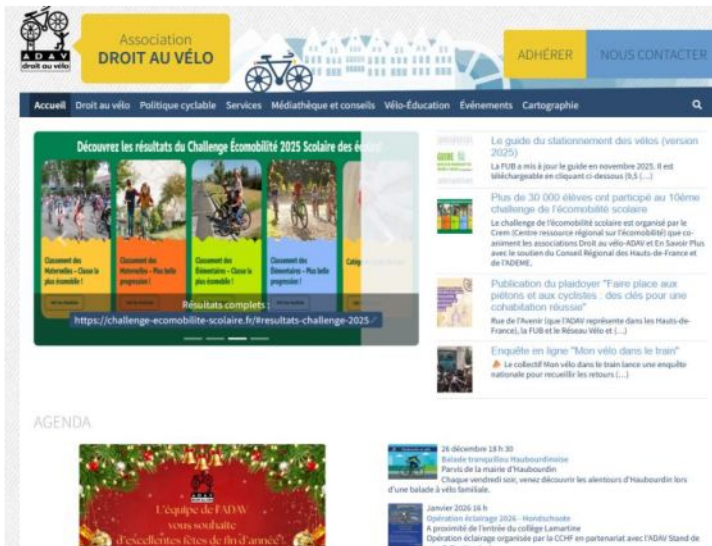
ADAV
droit au vélo

Association
DROIT AU VÉLO

ADHÉRER
NOUS CONTACTER

Accueil
Droit au vélo
Politique cyclable
Services
Médiathèque et conseils
Vélo-Éducation
Événements
Cartographie

Découvrez les résultats du Challenge Écomobilité 2025 Scolaire des écoles

Classement des Maternelles – Classe la plus écomobile !
Classement des Maternelles – Plus belle progression !
Classement des Élémentaires – Classe la plus écomobile !
Classement des Élémentaires – Plus belle progression !
Catégorie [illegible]

Résultats complets :
https://challenge-ecomobilite-scolaire.fr/#resultats-challenge-2025

Le guide du stationnement des vélos (version 2025)
La FUB a mis à jour le guide en novembre 2025. Il est téléchargeable en cliquant ci-dessous (9,5 (...)

Plus de 30 000 élèves ont participé au 10ème challenge de l'écomobilité scolaire
Le challenge de l'écomobilité scolaire est organisé par le Crem (Centre ressource régional sur l'écomobilité) que co-animent les associations Droit au vélo-ADAV et En Savoir Plus avec le soutien du Conseil Régional des Hauts-de-France et de l'ADEME.

Publication du plaidoyer "Faire place aux piétons et aux cyclistes : des clés pour une cohabitation réussie"
Rue de l'Avenir (que l'ADAV représente dans les Hauts-de-France), la FUB et le Réseau Vélo et (...)

Enquête en ligne "Mon vélo dans le train"
Le collectif Mon vélo dans le train lance une enquête nationale pour recueillir les retours (...)

AGENDA

L'équipe de l'ADAV vous souhaite d'excellentes fêtes de fin d'année !

26 décembre 18 h 30
Balade tranquillou Hauboudinoise
Parvis de la mairie d'Haubourdin
Chaque vendredi soir, venez découvrir les alentours d'Haubourdin lors d'une balade à vélo familiale.

Janvier 2026 16 h
Opération éclairage 2026 - Hondschoote
A proximité de l'entrée du collège Lamartine
Opération éclairage organisée par la CCHF en partenariat avec l'ADAV Stand de